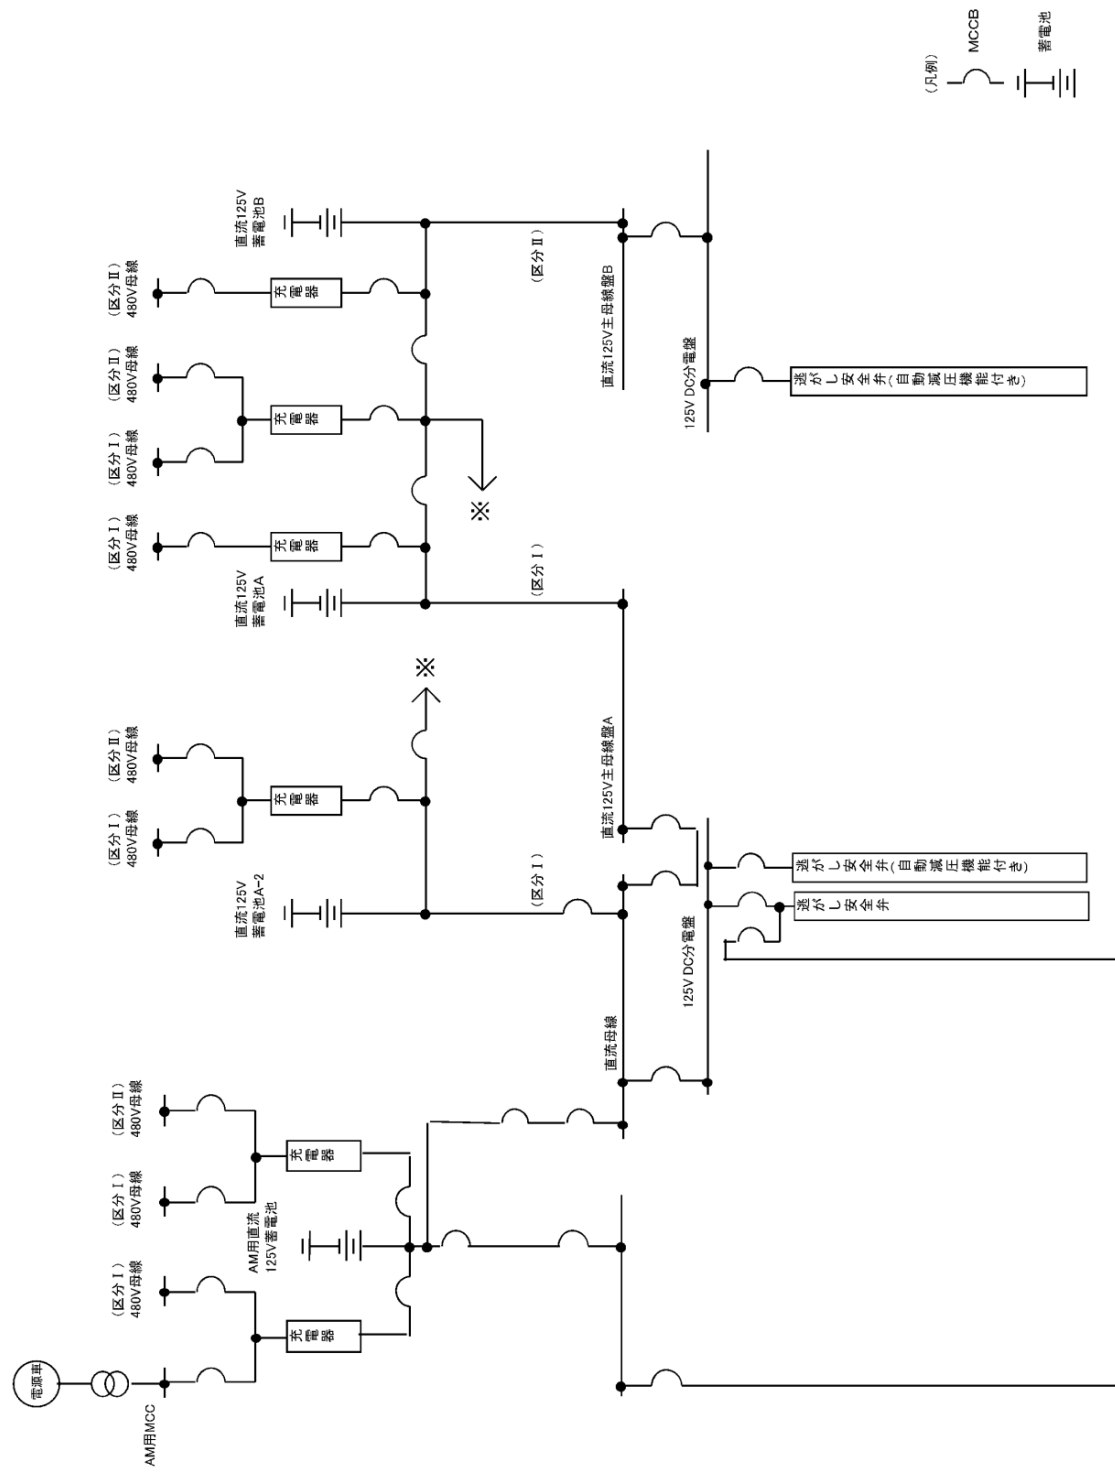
（凡例）
MCCB
蓄電池

直流125V
蓄電池B

（区分Ⅱ）
480V母線

充電器

（区分Ⅱ）
480V母線

（区分Ⅰ）
480V母線

充電器

（区分Ⅰ）
480V母線

充電器

直流125V
蓄電池A

（区分Ⅱ）

直流125V主母線盤B

125V DC分電盤

逃がし安全弁（自動減圧機能付き）

※

（区分Ⅰ）

※

（区分Ⅱ）
480V母線

（区分Ⅰ）
480V母線

充電器

直流125V
蓄電池A−2

（区分Ⅰ）

直流125V主母線盤A

逃がし安全弁（自動減圧機能付き）

逃がし安全弁

125V DC分電盤

直流母線

（区分Ⅱ）
480V母線

（区分Ⅰ）
480V母線

充電器

AM用直流
125V蓄電池

（区分Ⅰ）
480V母線

充電器

電源車

AM用MCC